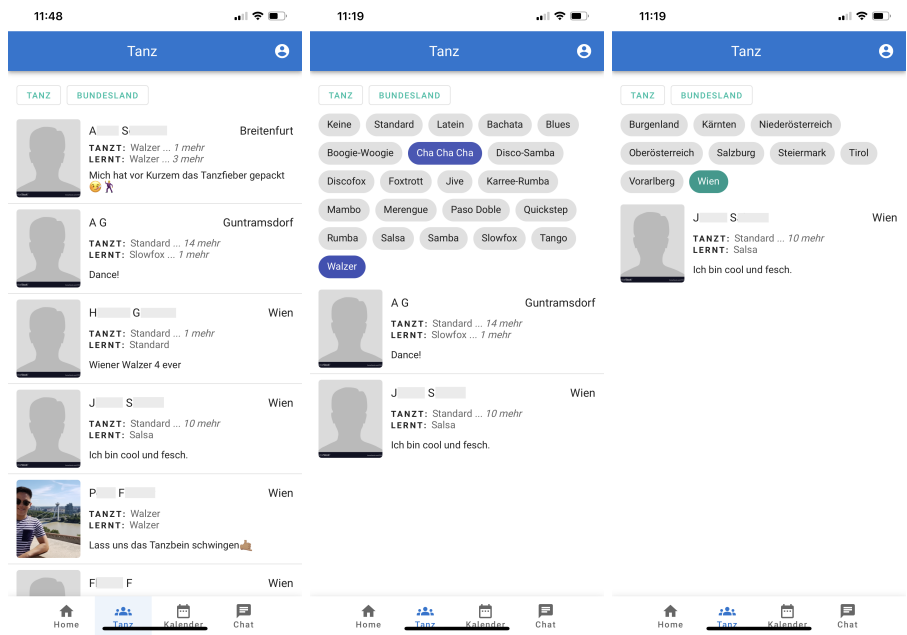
11:48

Tanz

TANZ BUNDESLAND

A S Breitenfurt
TANZT: Walzer ... 1 mehr
LERNT: Walzer ... 3 mehr
Mich hat vor Kurzem das Tanzfieber gepackt 😉💃

A G Guntramsdorf
TANZT: Standard ... 14 mehr
LERNT: Slowfox ... 1 mehr
Dance!

H G Wien
TANZT: Standard ... 1 mehr
LERNT: Standard
Wiener Walzer 4 ever

J S Wien
TANZT: Standard ... 10 mehr
LERNT: Salsa
Ich bin cool und fesch.

P F Wien
TANZT: Walzer
LERNT: Walzer
Lass uns das Tanzbein schwingen👍🏽

F F Wien

Home Tanz Kalender Chat

11:19

Tanz

TANZ BUNDESLAND

Keine Standard Latein Bachata Blues Boogie-Woogie Cha Cha Cha Disco-Samba Discofox Foxtrott Jive Karree-Rumba Mambo Merengue Paso Doble Quickstep Rumba Salsa Samba Slowfox Tango Walzer

A G Guntramsdorf
TANZT: Standard ... 14 mehr
LERNT: Slowfox ... 1 mehr
Dance!

J S Wien
TANZT: Standard ... 10 mehr
LERNT: Salsa
Ich bin cool und fesch.

Home Tanz Kalender Chat

11:19

Tanz

TANZ BUNDESLAND

Burgenland Kärnten Niederösterreich Oberösterreich Salzburg Steiermark Tirol Vorarlberg Wien

J S Wien
TANZT: Standard ... 10 mehr
LERNT: Salsa
Ich bin cool und fesch.

Home Tanz Kalender Chat